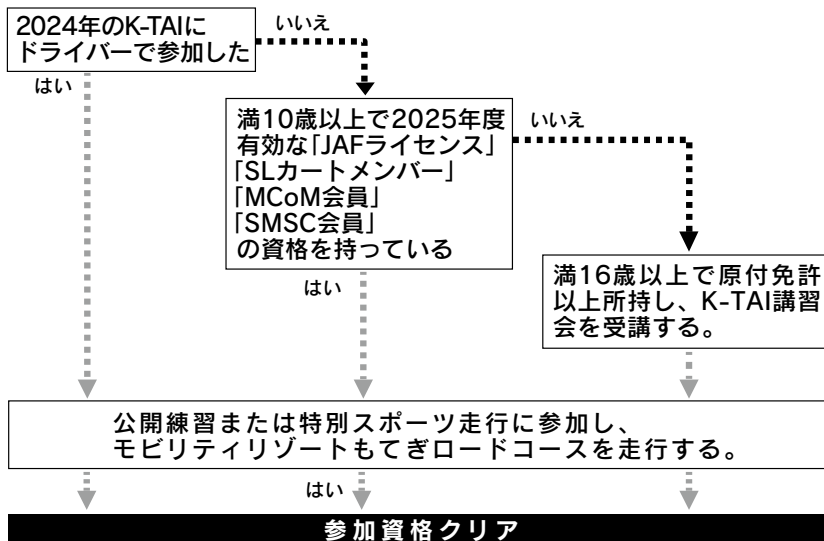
2024年のK-TAIにドライバーで参加した

いいえ

はい

満10歳以上で2025年度有効な「JAFライセンス」「SLカートメンバー」「MCoM会員」「SMSC会員」の資格を持っている

いいえ

はい

満16歳以上で原付免許以上所持し、K-TAI講習会を受講する。

公開練習または特別スポーツ走行に参加し、モビリティリゾートもてぎロードコースを走行する。

はい

参加資格クリア